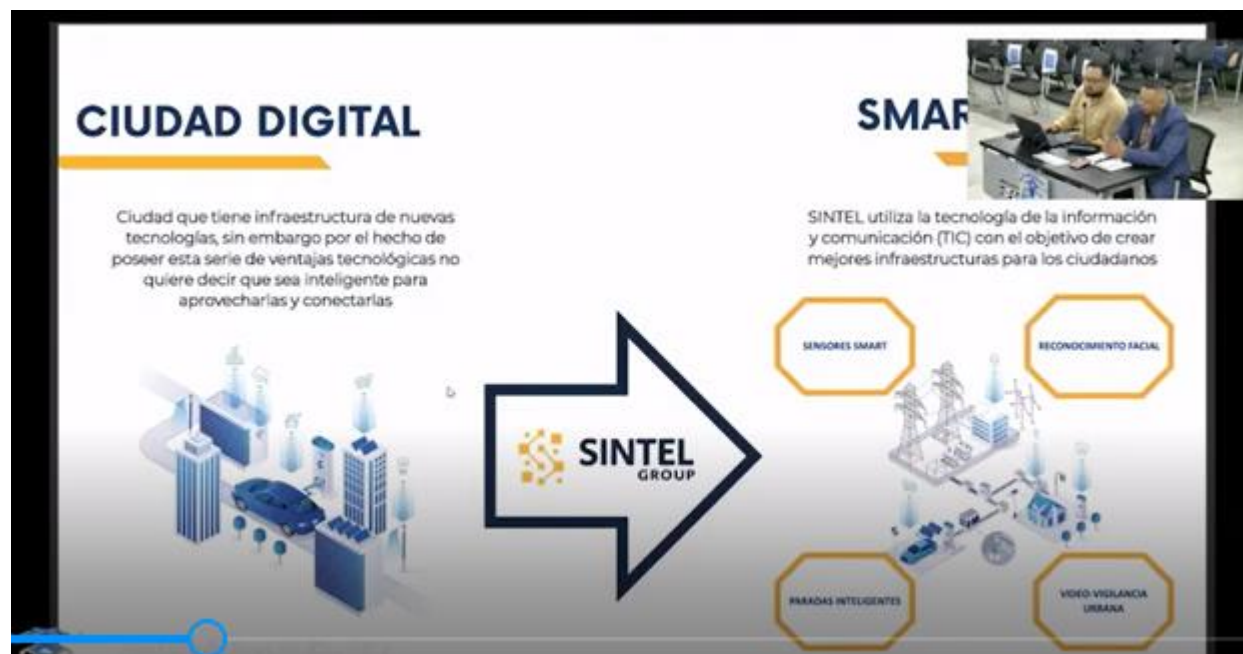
CIUDAD DIGITAL

Ciudad que tiene infraestructura de nuevas tecnologías, sin embargo por el hecho de poseer esta serie de ventajas tecnológicas no quiere decir que sea inteligente para aprovecharlas y conectarlas

SINTEL GROUP

SMAR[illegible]

SINTEL utiliza la tecnología de la información y comunicación (TIC) con el objetivo de crear mejores infraestructuras para los ciudadanos

SENSORES SMART

RECONOCIMIENTO FACIAL

PARADAS INTELIGENTES

VIDEO VIGILANCIA URBANA